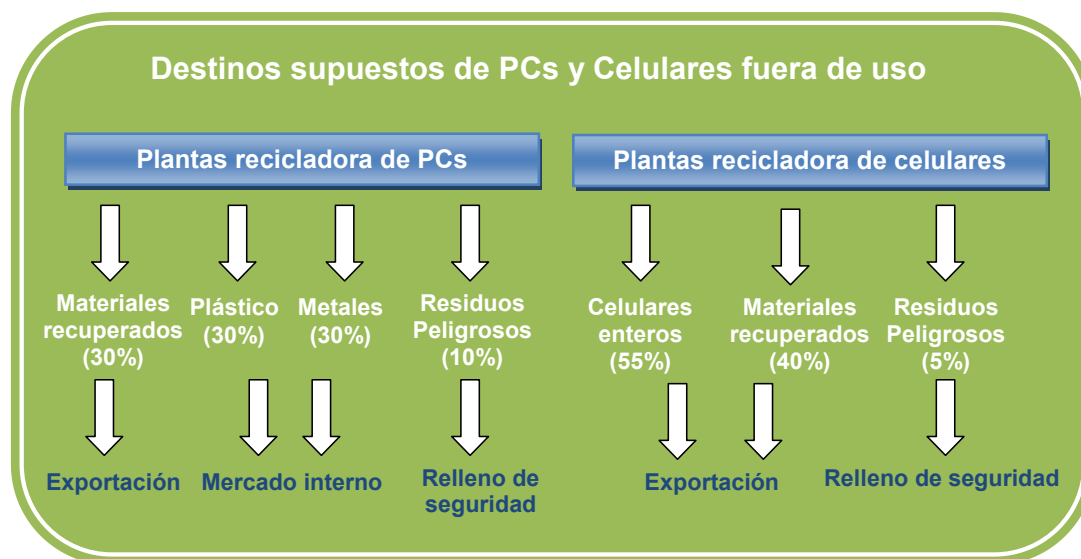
Destinos supuestos de PCs y Celulares fuera de uso

Plantas recicladora de PCs

Plantas recicladora de celulares

Materiales recuperados (30%)

Plástico (30%)

Metales (30%)

Residuos Peligrosos (10%)

Celulares enteros (55%)

Materiales recuperados (40%)

Residuos Peligrosos (5%)

Exportación

Mercado interno

Relleno de seguridad

Exportación

Relleno de seguridad